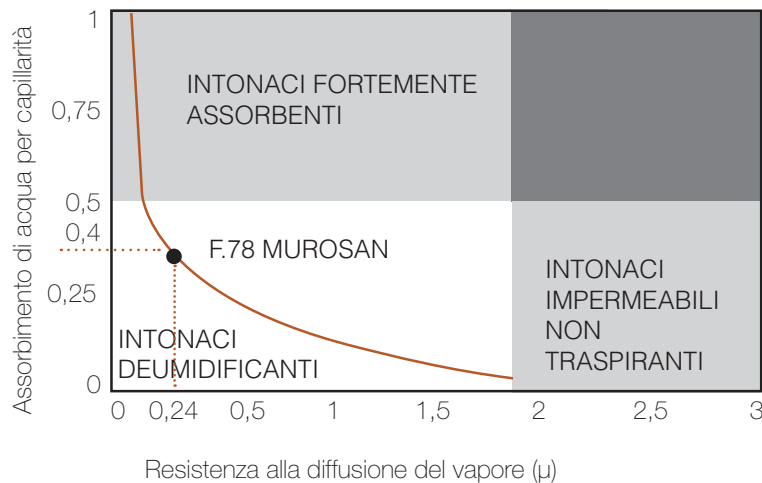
Assorbimento di acqua per capillarità

1

0,75

0,5

0,4

0,25

0

INTONACI FORTEMENTE ASSORBENTI

F.78 MUROSAN

INTONACI IMPERMEABILI NON TRASPIRANTI

INTONACI DEUMIDIFICANTI

0 0,24 0,5 1 1,5 2 2,5 3

Resistenza alla diffusione del vapore (μ)